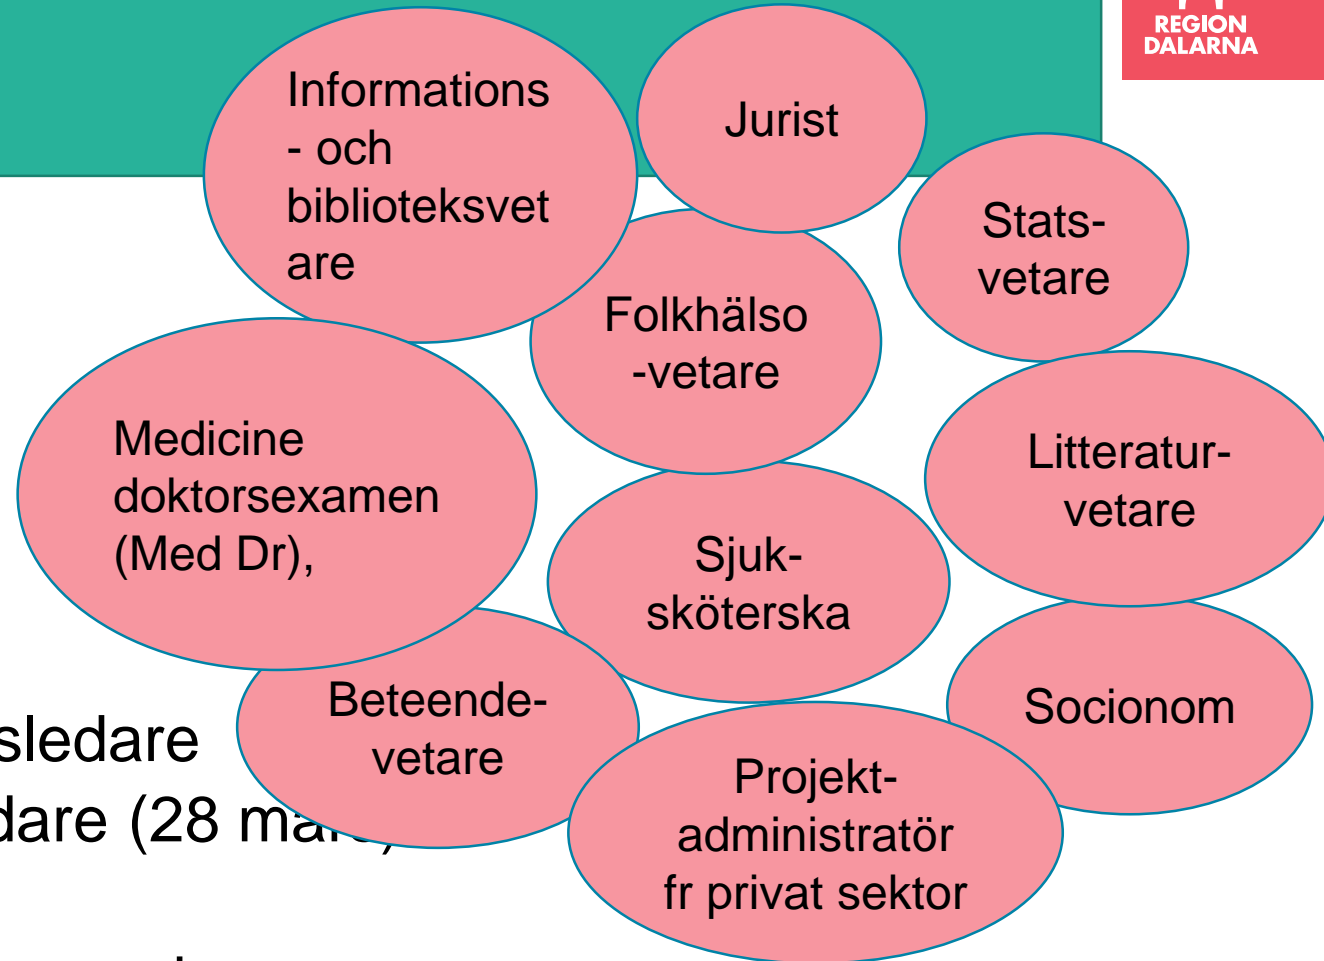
REGION DALARNA

Informations - och biblioteksvetare

Jurist

Stats-vetare

Folkhälso-vetare

Medicine doktorsexamen (Med Dr),

Litteratur-vetare

Sjuk-sköterska

Socionom

Beteende-vetare

Projekt-administratör fr privat sektor

sledare

dare (28 ma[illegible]